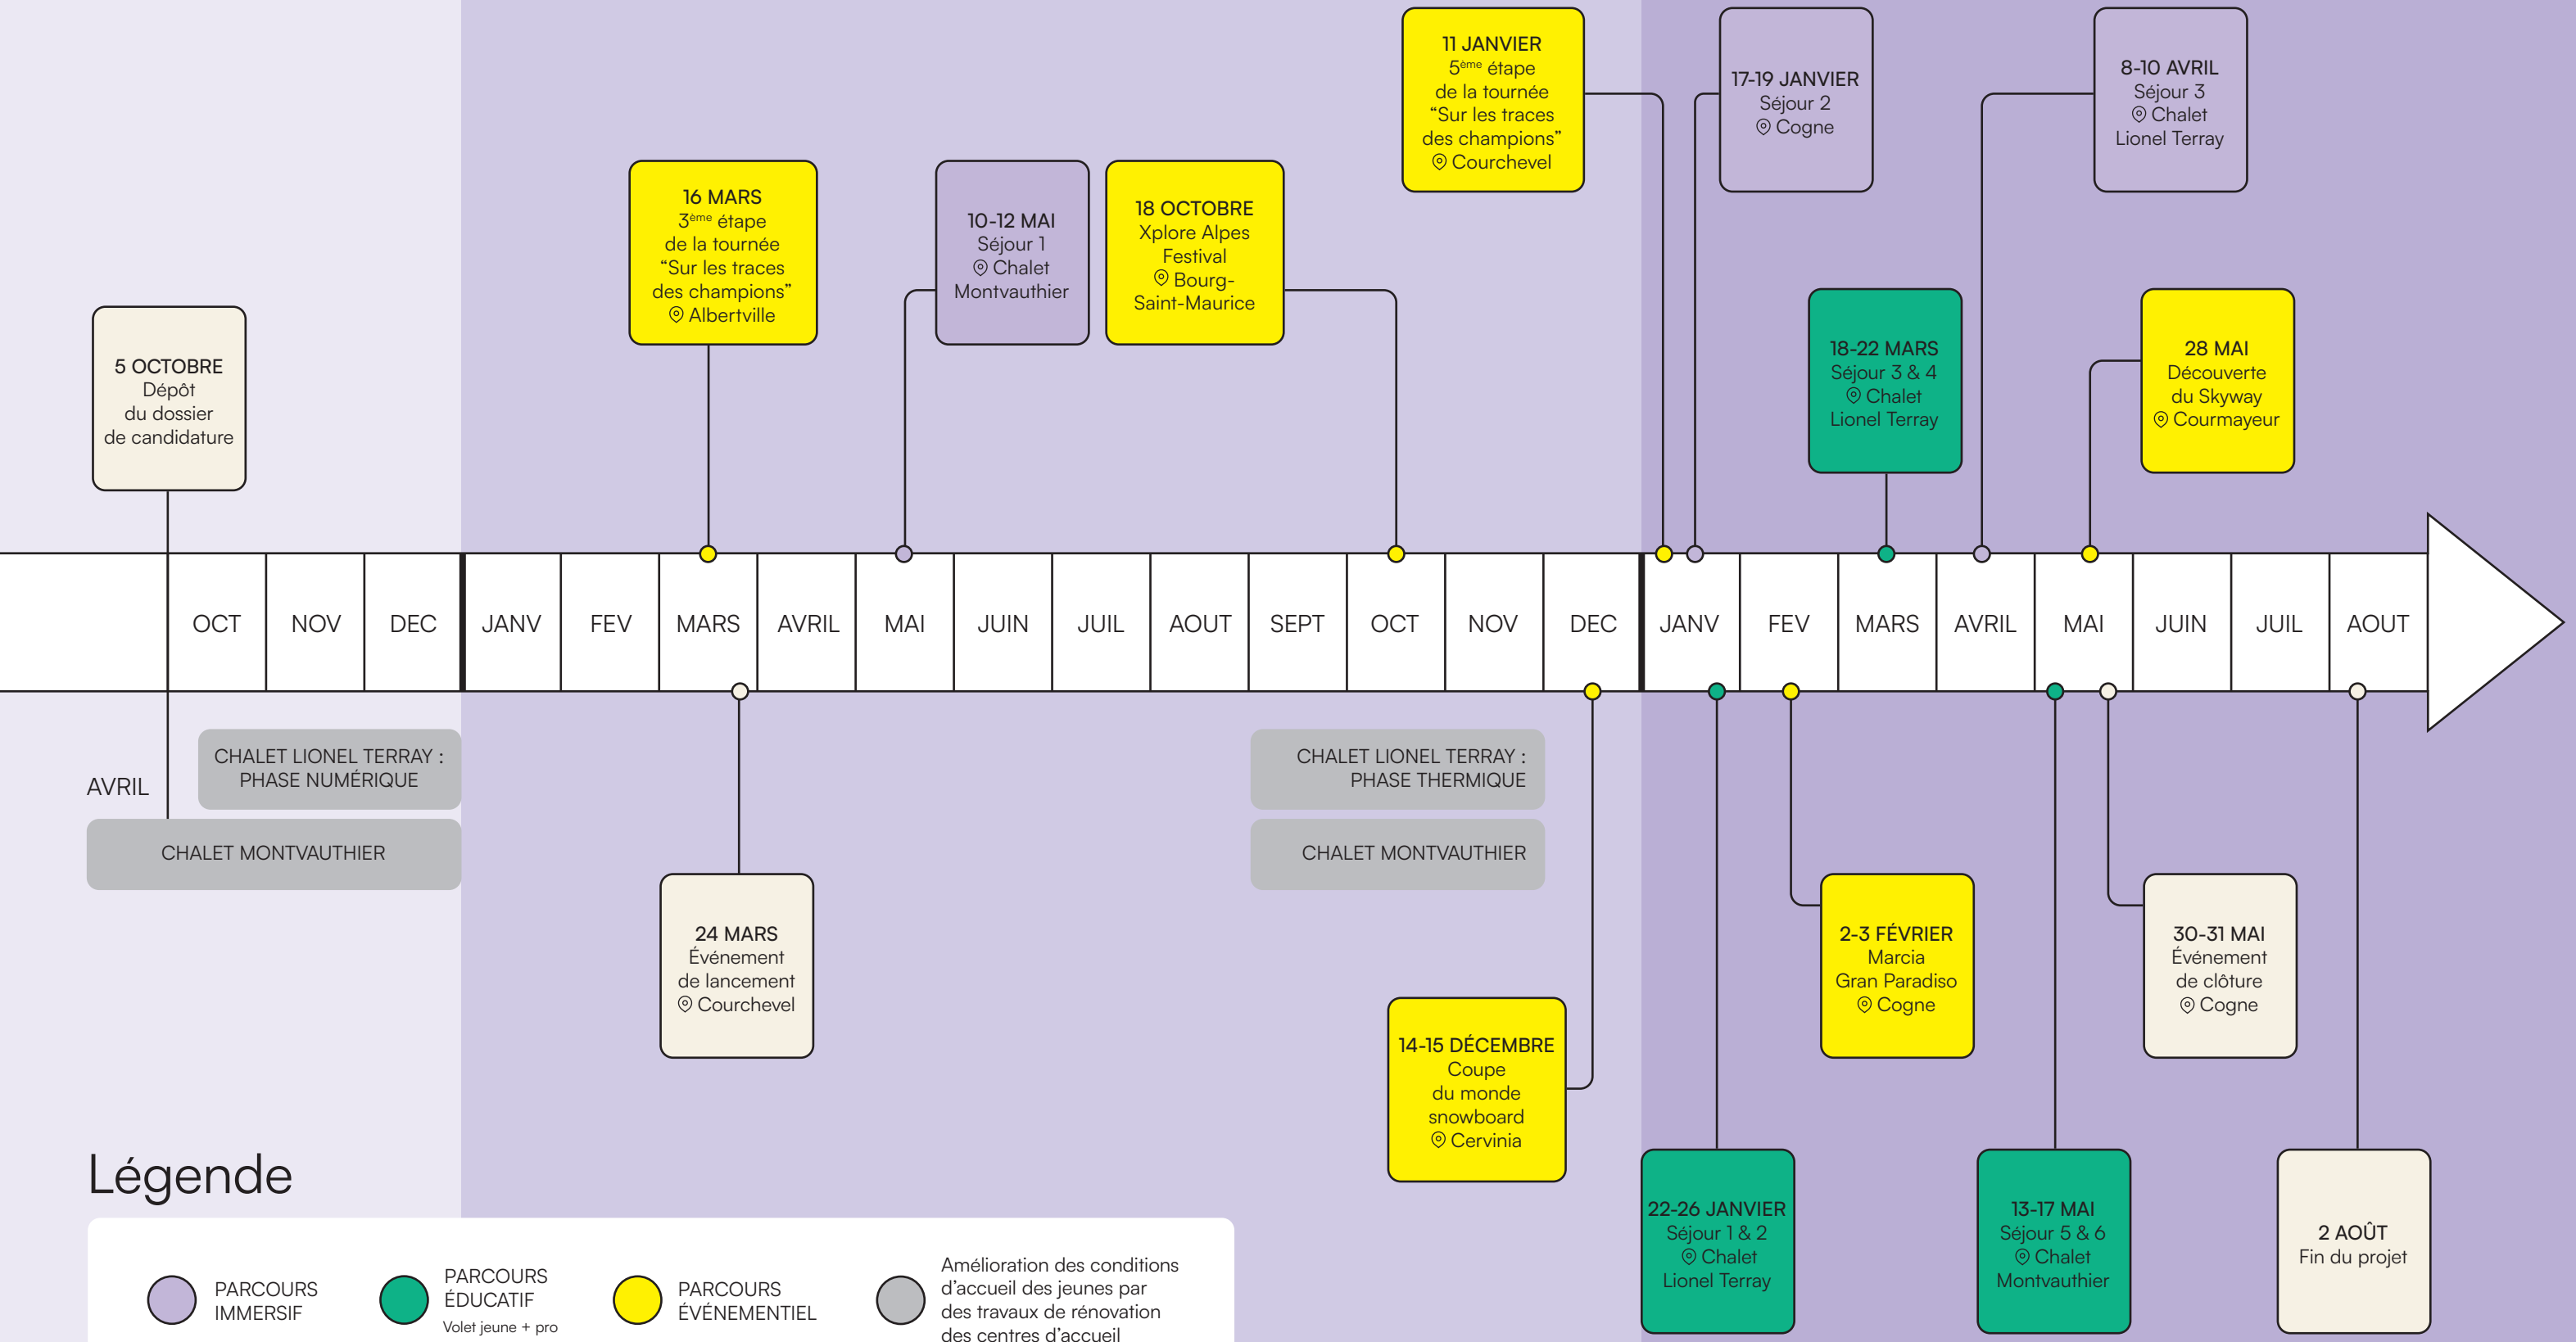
5 OCTOBRE
Dépôt du dossier de candidature

16 MARS
$3^{ème}$ étape de la tournée "Sur les traces des champions"
Albertville

10-12 MAI
Séjour 1
Chalet Montvauthier

18 OCTOBRE
Xplore Alpes Festival
Bourg-Saint-Maurice

11 JANVIER
$5^{ème}$ étape de la tournée "Sur les traces des champions"
Courchevel

17-19 JANVIER
Séjour 2
Cogne

18-22 MARS
Séjour 3 & 4
Chalet Lionel Terray

8-10 AVRIL
Séjour 3
Chalet Lionel Terray

28 MAI
Découverte du Skyway
Courmayeur

OCT | NOV | DEC | JANV | FEV | MARS | AVRIL | MAI | JUIN | JUIL | AOUT | SEPT | OCT | NOV | DEC | JANV | FEV | MARS | AVRIL | MAI | JUIN | JUIL | AOUT

AVRIL

CHALET LIONEL TERRAY : PHASE NUMÉRIQUE

CHALET MONTVAUTHIER

24 MARS
Événement de lancement
Courchevel

CHALET LIONEL TERRAY : PHASE THERMIQUE

CHALET MONTVAUTHIER

14-15 DÉCEMBRE
Coupe du monde snowboard
Cervinia

22-26 JANVIER
Séjour 1 & 2
Chalet Lionel Terray

2-3 FÉVRIER
Marcia Gran Paradiso
Cogne

13-17 MAI
Séjour 5 & 6
Chalet Montvauthier

30-31 MAI
Événement de clôture
Cogne

2 AOÛT
Fin du projet

Légende

PARCOURS IMMERSIF

PARCOURS ÉDUCATIF
Volet jeune + pro

PARCOURS ÉVÉNEMENTIEL

Amélioration des conditions d'accueil des jeunes par des travaux de rénovation des centres d'accueil